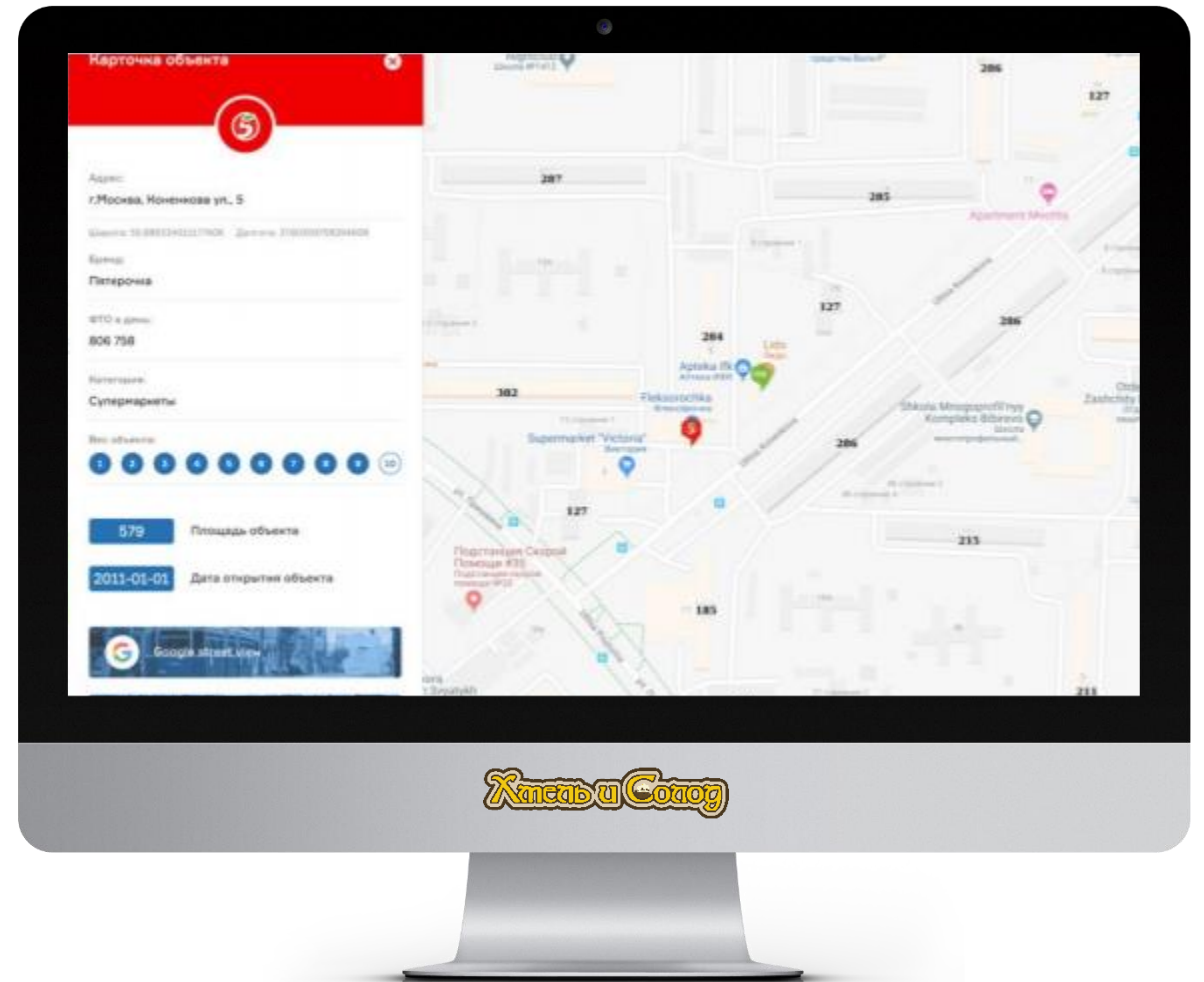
Карточка объекта

5

Адрес:
г.Москва, Коненкова ул., 5

Широта: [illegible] Долгота: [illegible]

Бренд:
Пятерочка

ФТО в день:
806 758

Категория:
Супермаркеты

Вес объекта:
1 2 3 4 5 6 7 8 9 10

579 Площадь объекта

2011-01-01 Дата открытия объекта

Google street view

286
127
287
285
Apartment Mechta
127
284
286
Lidl
302
Aptieka 36,6
Fleksorochka
Supermarket "Victoria"
Shkola Mnogoprofil'nyy Kompleks Bibirevo
286
127
ulitsa Konenkova
235
Подстанция Скорой Помощи №35
185
213

Хмель и Солод